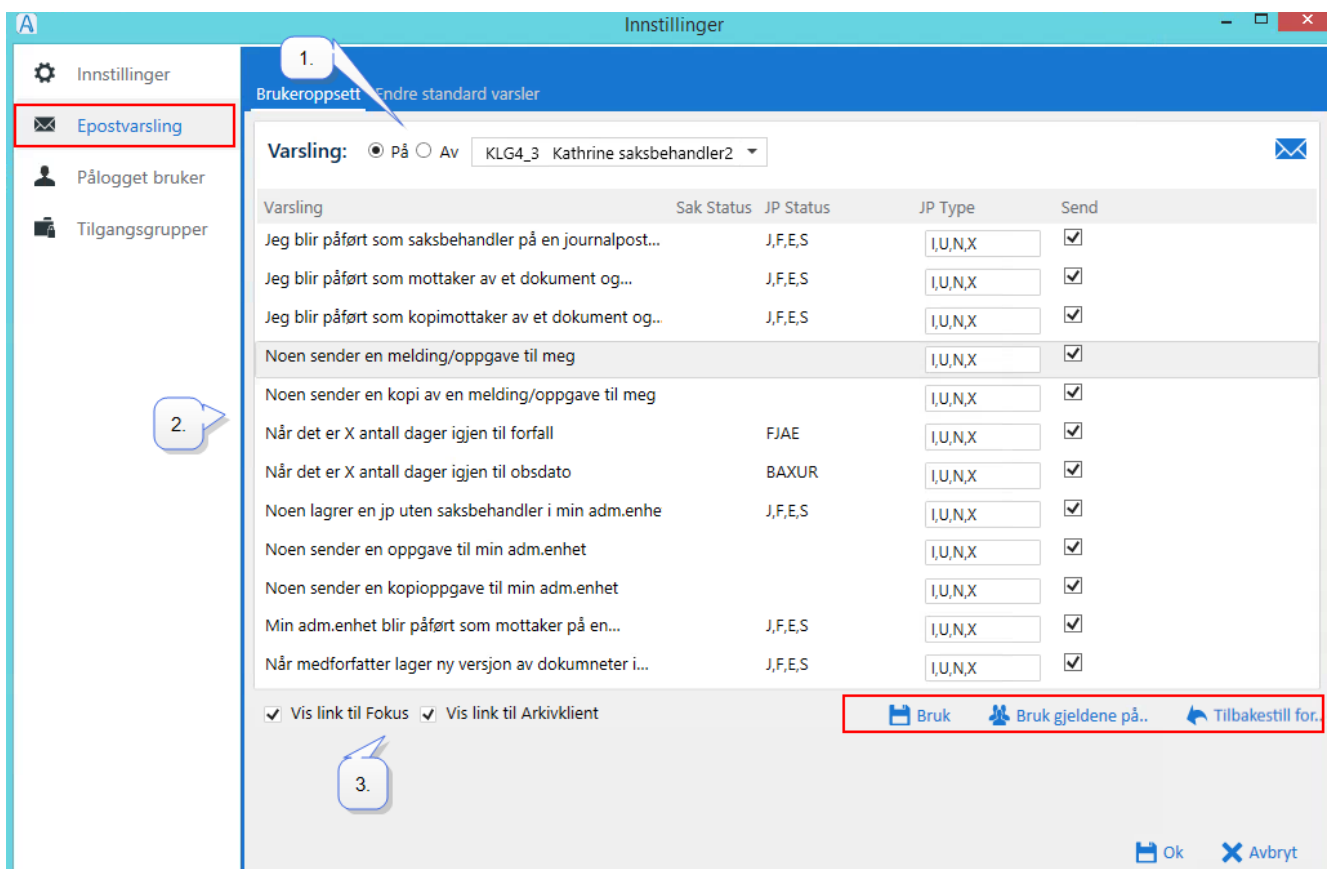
Innstillinger

Innstillinger
Epostvarsling
Pålogget bruker
Tilgangsgrupper

1.

Brukeroppsett Endre standard varsler

Varsling: På Av KLG4_3 Kathrine saksbehandler2

| Varsling | Sak Status | JP Status | JP Type | Send |
|---|---|---|---|---|
| Jeg blir påført som saksbehandler på en journalpost... | | J,F,E,S | I,U,N,X | ☑ |
| Jeg blir påført som mottaker av et dokument og... | | J,F,E,S | I,U,N,X | ☑ |
| Jeg blir påført som kopimottaker av et dokument og... | | J,F,E,S | I,U,N,X | ☑ |
| Noen sender en melding/oppgave til meg | | | I,U,N,X | ☑ |
| Noen sender en kopi av en melding/oppgave til meg | | | I,U,N,X | ☑ |
| Når det er X antall dager igjen til forfall | | FJAE | I,U,N,X | ☑ |
| Når det er X antall dager igjen til obsdato | | BAXUR | I,U,N,X | ☑ |
| Noen lagrer en jp uten saksbehandler i min adm.enhe | | J,F,E,S | I,U,N,X | ☑ |
| Noen sender en oppgave til min adm.enhet | | | I,U,N,X | ☑ |
| Noen sender en kopioppgave til min adm.enhet | | | I,U,N,X | ☑ |
| Min adm.enhet blir påført som mottaker på en... | | J,F,E,S | I,U,N,X | ☑ |
| Når medforfatter lager ny versjon av dokumneter i... | | J,F,E,S | I,U,N,X | ☑ |

2.

Vis link til Fokus Vis link til Arkivklient

Bruk Bruk gjeldene på.. Tilbakestill for..

3.

Ok Avbryt